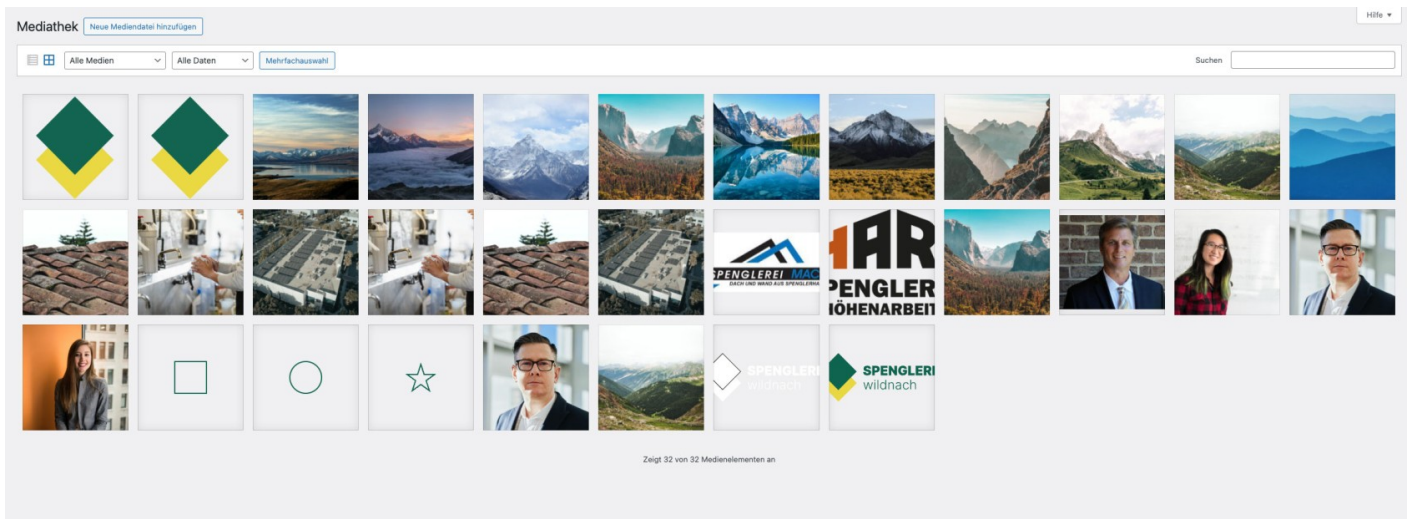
Mediathek Neue Mediendatei hinzufügen

Hilfe ▾

Alle Medien
Alle Daten
Mehrfachauswahl

Suchen

SPENGLEREI MAC
DACH UND WAND AUS SPENGLERHA

AR
PENGLER
ÖHENARBEIT

SPENGLEREI
wildnach

SPENGLEREI
wildnach

Zeigt 32 von 32 Medienelementen an